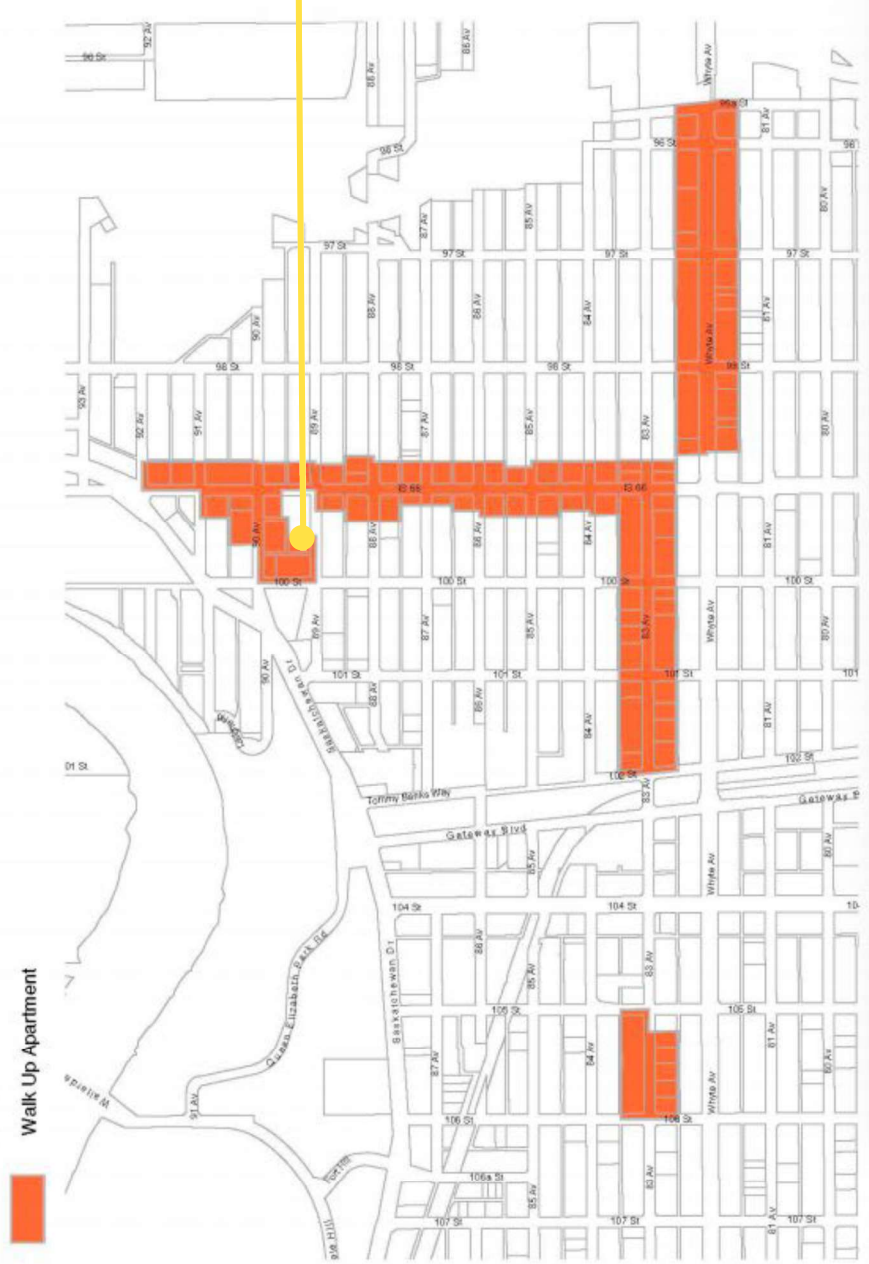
96 St
92 Av
88 Av
86 Av
Whyte Av
96a St
96 St
81 Av
96
98 St
87 Av
85 Av
80 Av
97 St
97 St
97 St
90 Av
88 Av
86 Av
84 Av
81 Av
Whyte Av
98 St
98 St
98 St
98 St
93 Av
92 Av
91 Av
89 Av
87 Av
85 Av
83 Av
80 Av
99 St
99 St
90 Av
88 Av
86 Av
84 Av
81 Av
100 St
100 St
100 St
100 St
89 Av
87 Av
85 Av
83 Av
Whyte Av
80 Av
101 St
101 St
101 St
101
90 Av
88 Av
86 Av
84 Av
81 Av
102 St
01 St
102 St
Tommy Banks Way
83 Av
Gateway Blvd
Gateway B
Saskatchewan Dr
85 Av
80 Av
Whyte Av
104 St
104 St
10
Queen Elizabeth Park Rd
86 Av
85 Av
83 Av
105 St
105 St
Saskatchewan Dr
87 Av
84 Av
81 Av
80 Av
106 St
106 St
Whyte Av
91 Av
106a St
83 Av
85 Av
107 St
107 St
107 St
81 Av
Walk Up Apartment